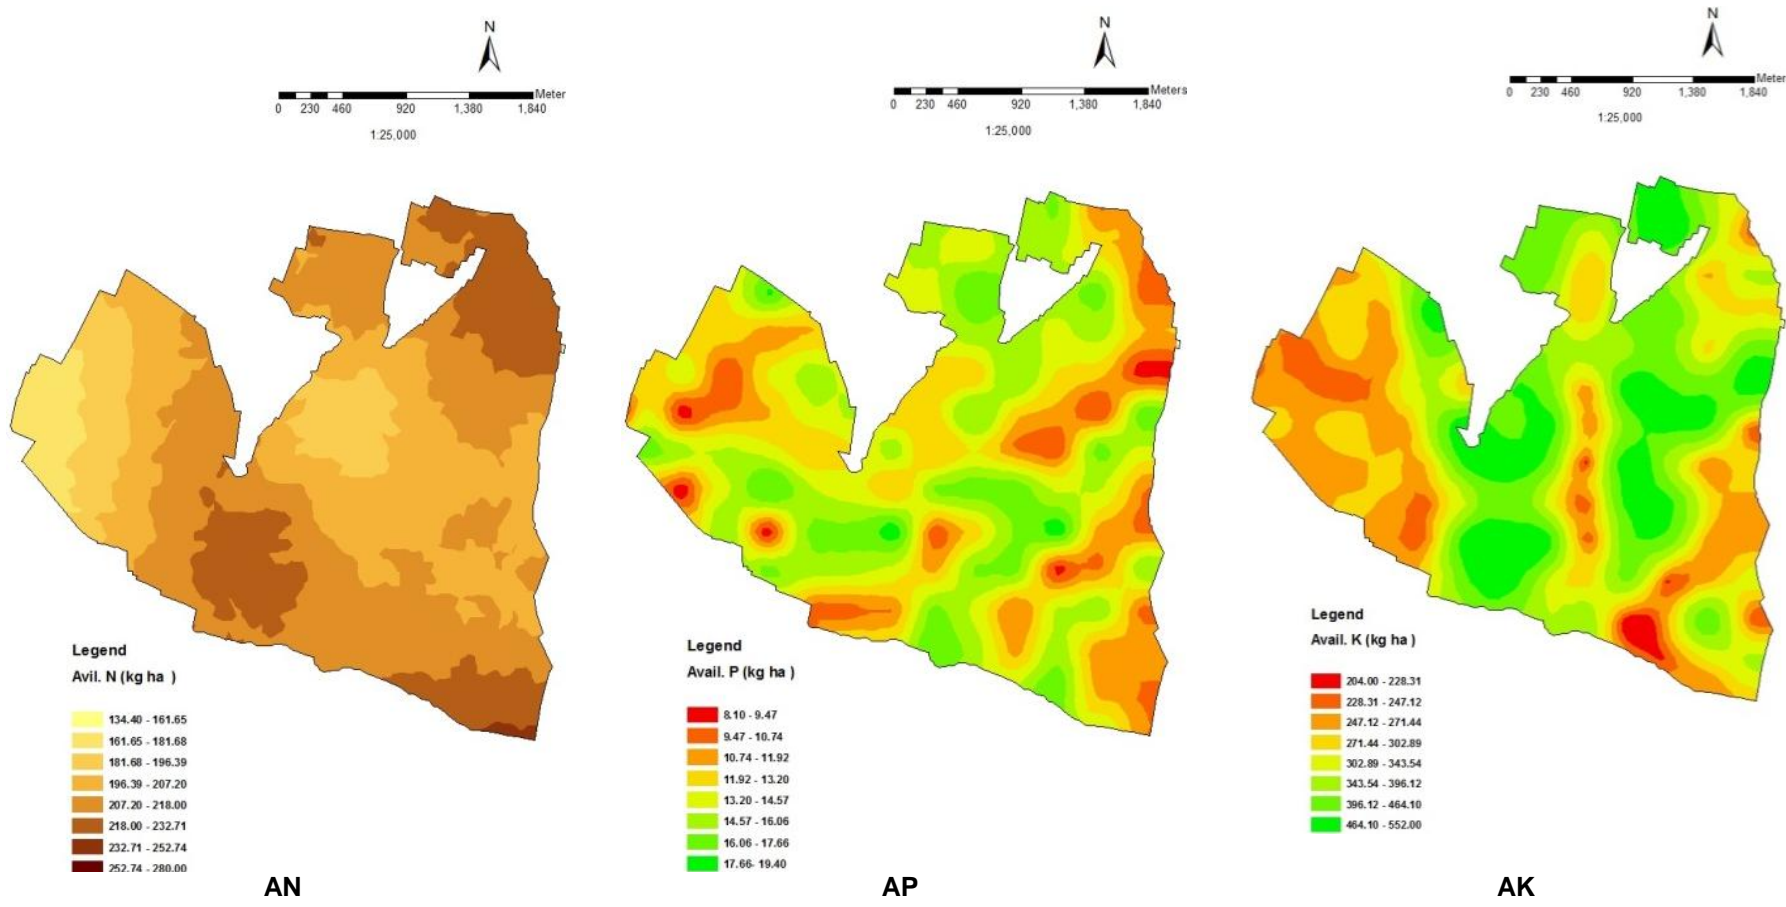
N

Meter
0 230 460 920 1,380 1,840
1:25,000

Legend
Avil. N (kg ha )

134.40 - 161.65
161.65 - 181.68
181.68 - 196.39
196.39 - 207.20
207.20 - 218.00
218.00 - 232.71
232.71 - 252.74
252.74 - 280.00

AN

N

Meters
0 230 460 920 1,380 1,840
1:25,000

Legend
Avail. P (kg ha )

8.10 - 9.47
9.47 - 10.74
10.74 - 11.92
11.92 - 13.20
13.20 - 14.57
14.57 - 16.06
16.06 - 17.66
17.66- 19.40

AP

N

Meter
0 230 460 920 1,380 1,840
1:25,000

Legend
Avail. K (kg ha )

204.00 - 228.31
228.31 - 247.12
247.12 - 271.44
271.44 - 302.89
302.89 - 343.54
343.54 - 396.12
396.12 - 464.10
464.10 - 552.00

AK